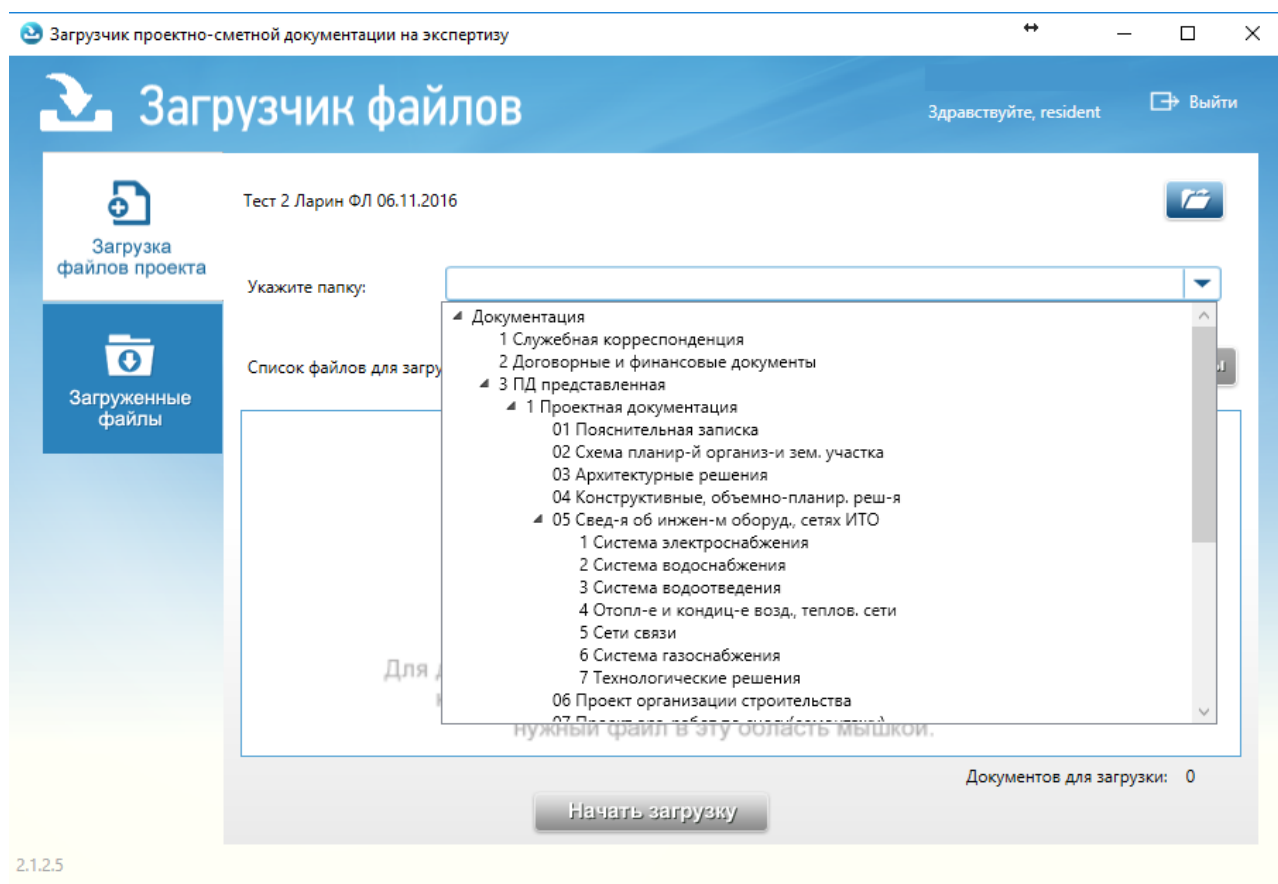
Загрузчик проектно-сметной документации на экспертизу

Загрузчик файлов

Здравствуйте, resident

Выйти

Загрузка файлов проекта

Загруженные файлы

Тест 2 Ларин ФЛ 06.11.2016

Укажите папку:

Список файлов для загру

Документация
1 Служебная корреспонденция
2 Договорные и финансовые документы
3 ПД представленная
1 Проектная документация
01 Пояснительная записка
02 Схема планир-й организ-и зем. участка
03 Архитектурные решения
04 Конструктивные, объемно-планир. реш-я
05 Свед-я об инжен-м оборуд., сетях ИТО
1 Система электроснабжения
2 Система водоснабжения
3 Система водоотведения
4 Отопл-е и кондиц-е возд., теплов. сети
5 Сети связи
6 Система газоснабжения
7 Технологические решения
06 Проект организации строительства
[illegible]

Для д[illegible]

нужный файл в эту область мышкой.

Документов для загрузки: 0

Начать загрузку

2.1.2.5